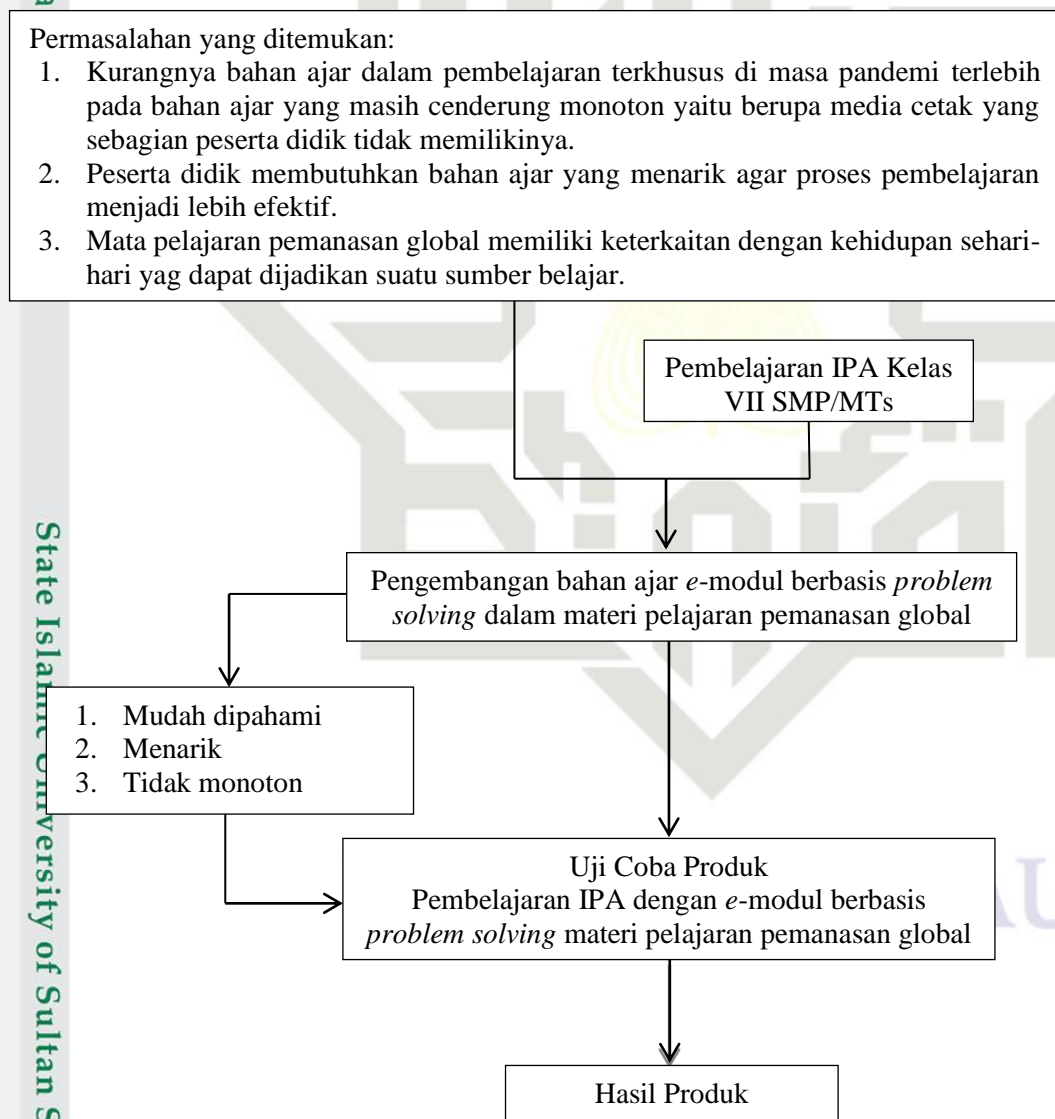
Permasalahan yang ditemukan:
1. Kurangnya bahan ajar dalam pembelajaran terkhusus di masa pandemi terlebih pada bahan ajar yang masih cenderung monoton yaitu berupa media cetak yang sebagian peserta didik tidak memilikinya.
2. Peserta didik membutuhkan bahan ajar yang menarik agar proses pembelajaran menjadi lebih efektif.
3. Mata pelajaran pemanasan global memiliki keterkaitan dengan kehidupan sehari-hari yag dapat dijadikan suatu sumber belajar.

Pembelajaran IPA Kelas VII SMP/MTs

Pengembangan bahan ajar *e*-modul berbasis *problem solving* dalam materi pelajaran pemanasan global

1. Mudah dipahami
2. Menarik
3. Tidak monoton

Uji Coba Produk
Pembelajaran IPA dengan *e*-modul berbasis *problem solving* materi pelajaran pemanasan global

Hasil Produk

State Islamic University of Sultan S